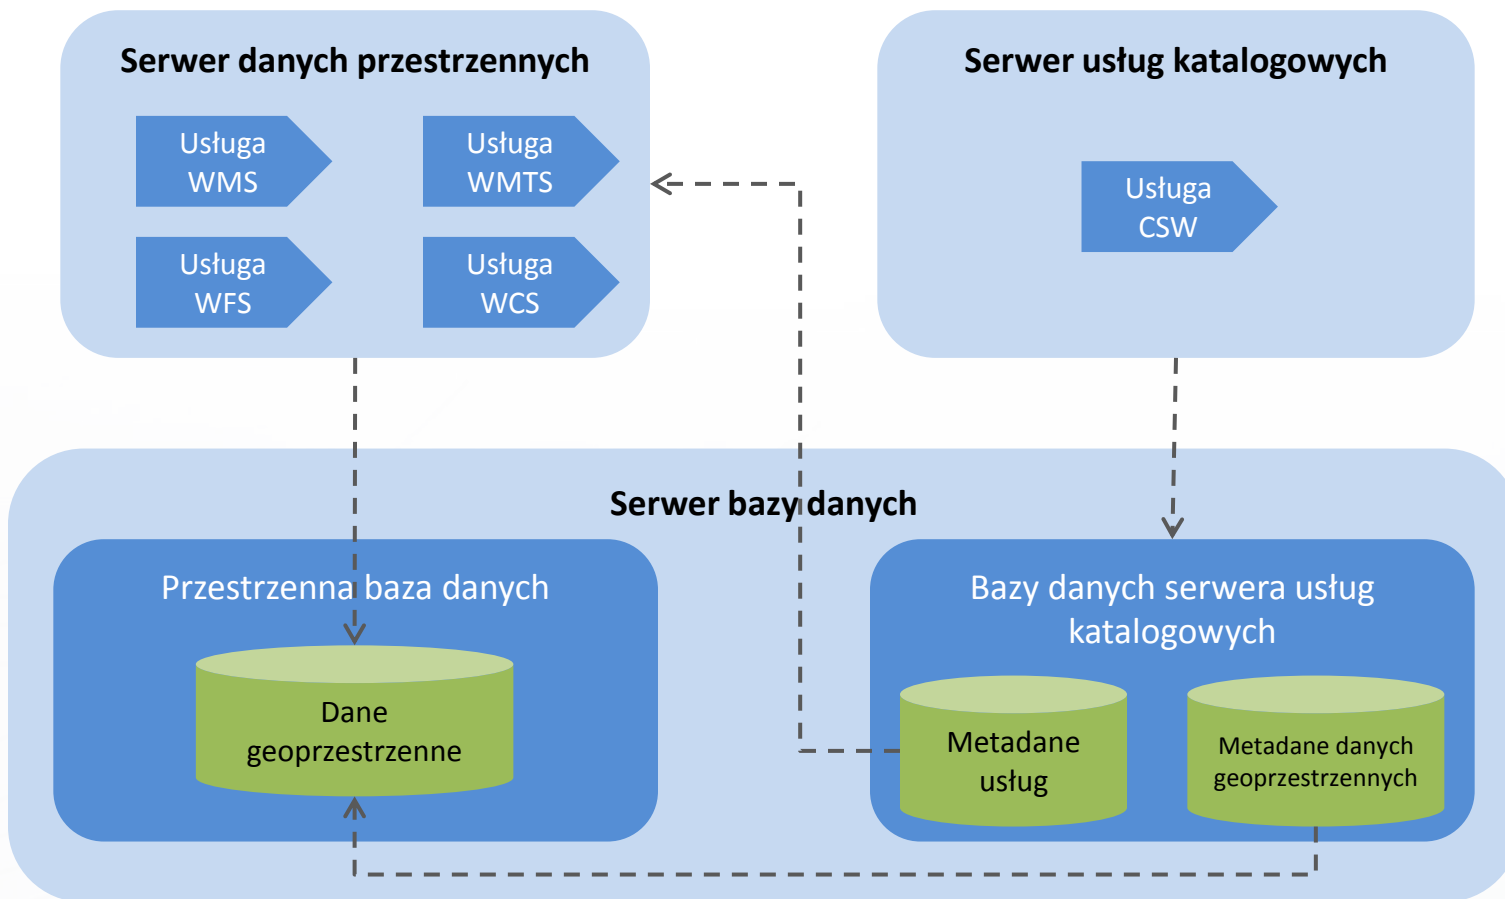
Serwer danych przestrzennych

Usługa WMS

Usługa WMTS

Usługa WFS

Usługa WCS

Serwer usług katalogowych

Usługa CSW

Serwer bazy danych

Przestrzenna baza danych

Dane geoprzestrzenne

Bazy danych serwera usług katalogowych

Metadane usług

Metadane danych geoprzestrzennych